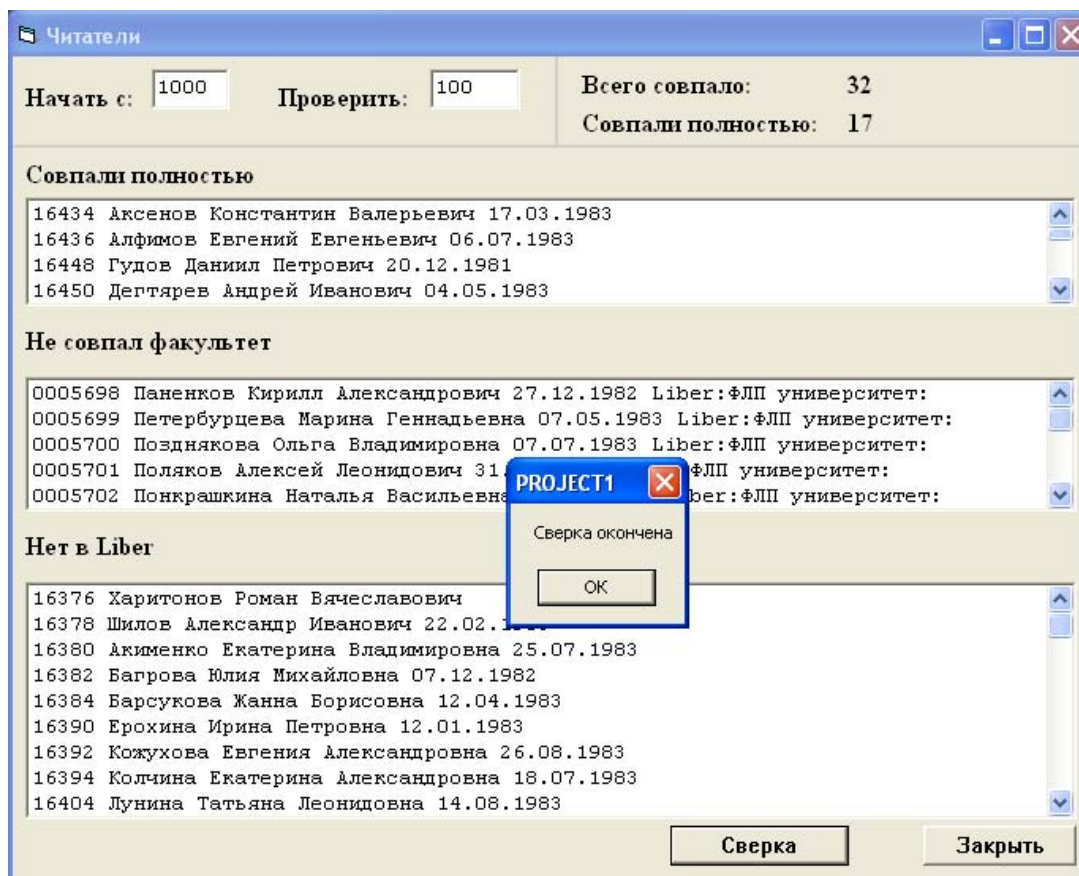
Читатели

Начать с: 1000 Проверить: 100

Всего совпало: 32
Совпали полностью: 17

Совпали полностью

16434 Аксенов Константин Валерьевич 17.03.1983
16436 Алфимов Евгений Евгеньевич 06.07.1983
16448 Гудов Даниил Петрович 20.12.1981
16450 Дегтярев Андрей Иванович 04.05.1983

Не совпал факультет

0005698 Паненков Кирилл Александрович 27.12.1982 Liber:ФЛП университет:
0005699 Петербурцева Марина Геннадьевна 07.05.1983 Liber:ФЛП университет:
0005700 Позднякова Ольга Владимировна 07.07.1983 Liber:ФЛП университет:
0005701 Поляков Алексей Леонидович 31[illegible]ФЛП университет:
0005702 Понкрашкина Наталья Васильевна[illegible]ber:ФЛП университет:

PROJECT1

Сверка окончена

OK

Нет в Liber

16376 Харитонов Роман Вячеславович
16378 Шилов Александр Иванович 22.02.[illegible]
16380 Акименко Екатерина Владимировна 25.07.1983
16382 Багрова Юлия Михайловна 07.12.1982
16384 Барсукова Жанна Борисовна 12.04.1983
16390 Ерохина Ирина Петровна 12.01.1983
16392 Кожухова Евгения Александровна 26.08.1983
16394 Колчина Екатерина Александровна 18.07.1983
16404 Лунина Татьяна Леонидовна 14.08.1983

Сверка

Закрыть